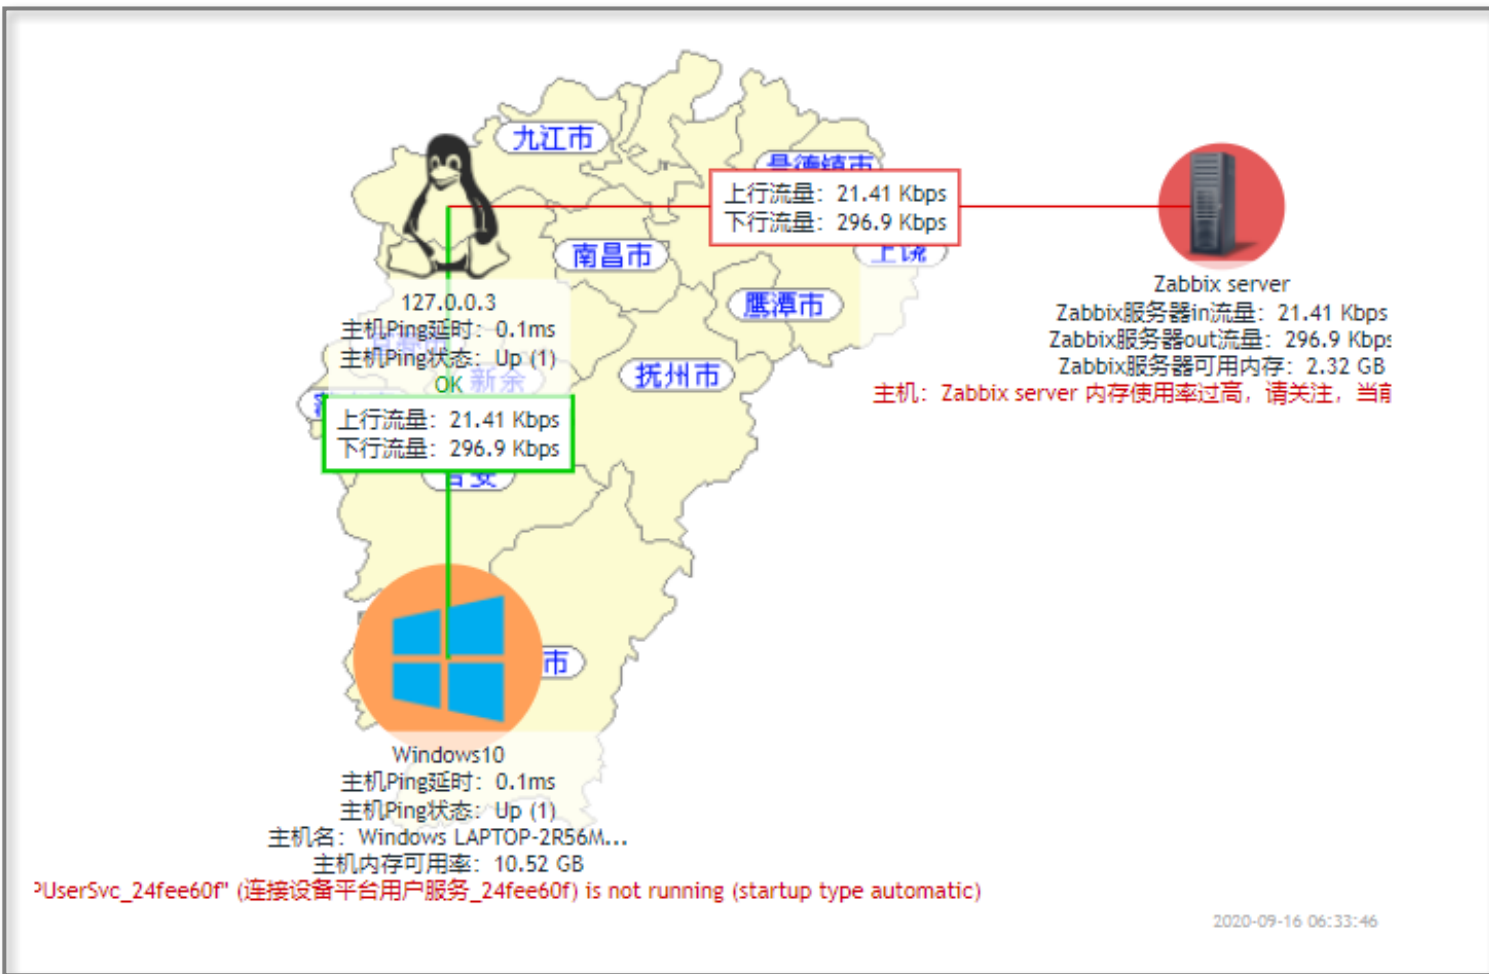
九江市

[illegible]镇市

上行流量：21.41 Kbps
下行流量：296.9 Kbps

南昌市

上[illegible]

鹰潭市

抚州市

127.0.0.3
主机Ping延时：0.1ms
主机Ping状态：Up (1)
OK 新余

上行流量：21.41 Kbps
下行流量：296.9 Kbps

市

Zabbix server
Zabbix服务器in流量：21.41 Kbps
Zabbix服务器out流量：296.9 Kbps
Zabbix服务器可用内存：2.32 GB
主机：Zabbix server 内存使用率过高，请关注，当前

Windows10
主机Ping延时：0.1ms
主机Ping状态：Up (1)
主机名：Windows LAPTOP-2R56M...
主机内存可用率：10.52 GB
PUserSvc_24fee60f" (连接设备平台用户服务_24fee60f) is not running (startup type automatic)

2020-09-16 06:33:46